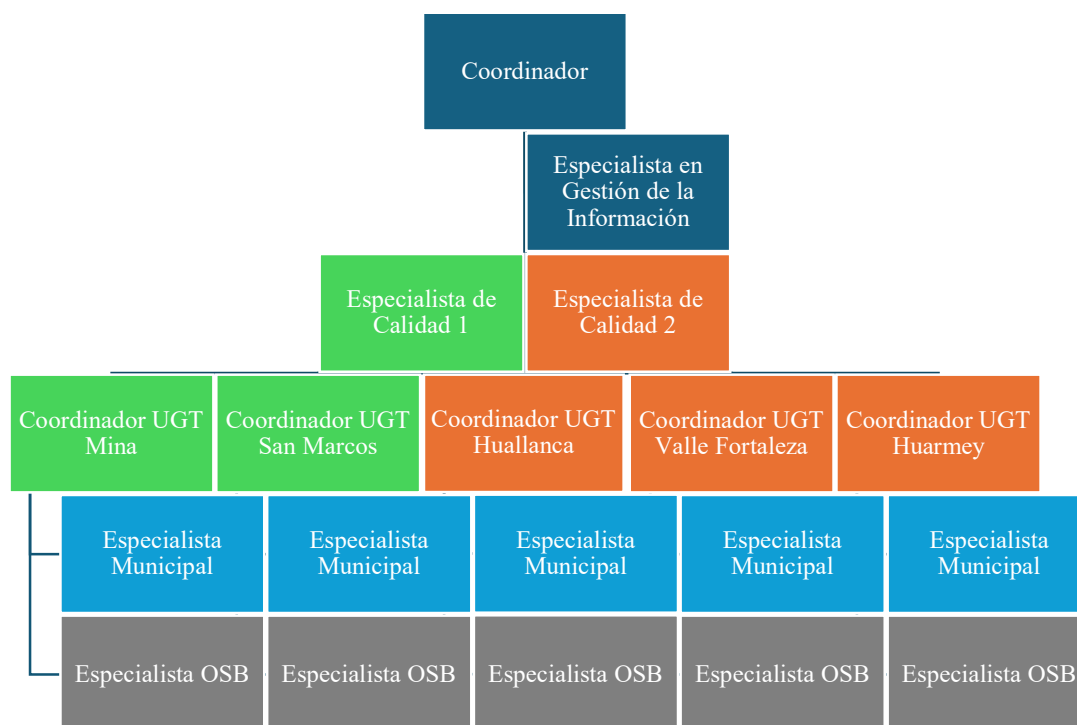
Coordinador

Especialista en Gestión de la Información

Especialista de Calidad 1

Especialista de Calidad 2

Coordinador UGT Mina

Coordinador UGT San Marcos

Coordinador UGT Huallanca

Coordinador UGT Valle Fortaleza

Coordinador UGT Huarmey

Especialista Municipal

Especialista Municipal

Especialista Municipal

Especialista Municipal

Especialista Municipal

Especialista OSB

Especialista OSB

Especialista OSB

Especialista OSB

Especialista OSB